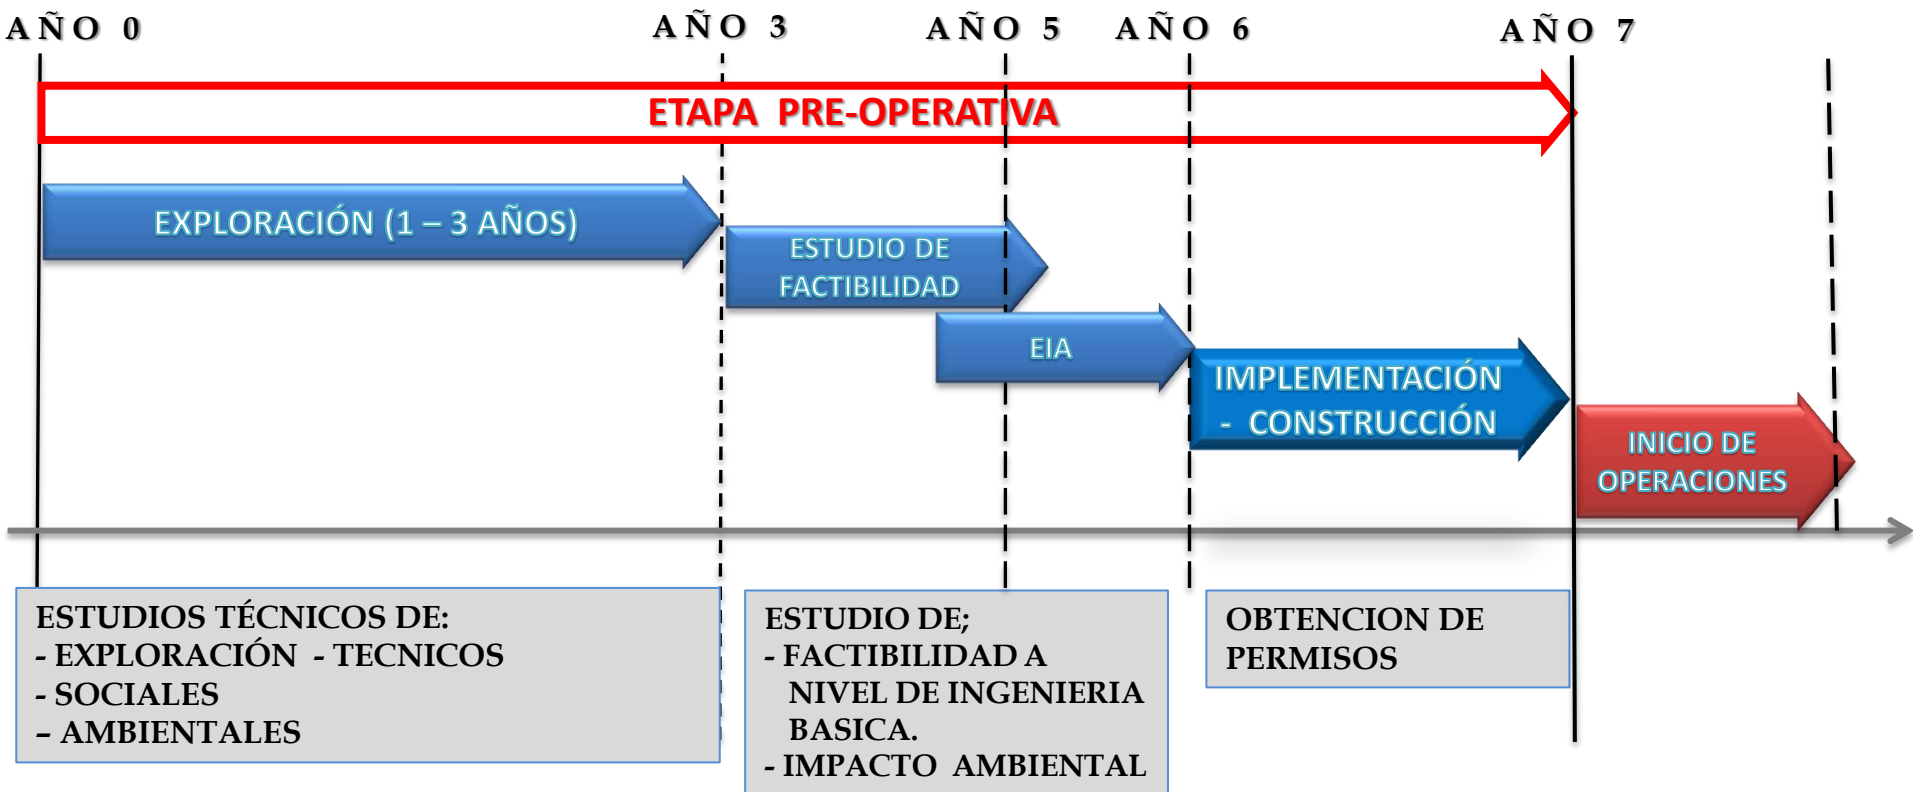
AÑO 0

AÑO 3

AÑO 5

AÑO 6

AÑO 7

ETAPA PRE-OPERATIVA

EXPLORACIÓN (1 – 3 AÑOS)

ESTUDIO DE FACTIBILIDAD

EIA

IMPLEMENTACIÓN - CONSTRUCCIÓN

INICIO DE OPERACIONES

ESTUDIOS TÉCNICOS DE:
- EXPLORACIÓN - TECNICOS
- SOCIALES
– AMBIENTALES

ESTUDIO DE;
- FACTIBILIDAD A NIVEL DE INGENIERIA BASICA.
- IMPACTO AMBIENTAL

OBTENCION DE PERMISOS